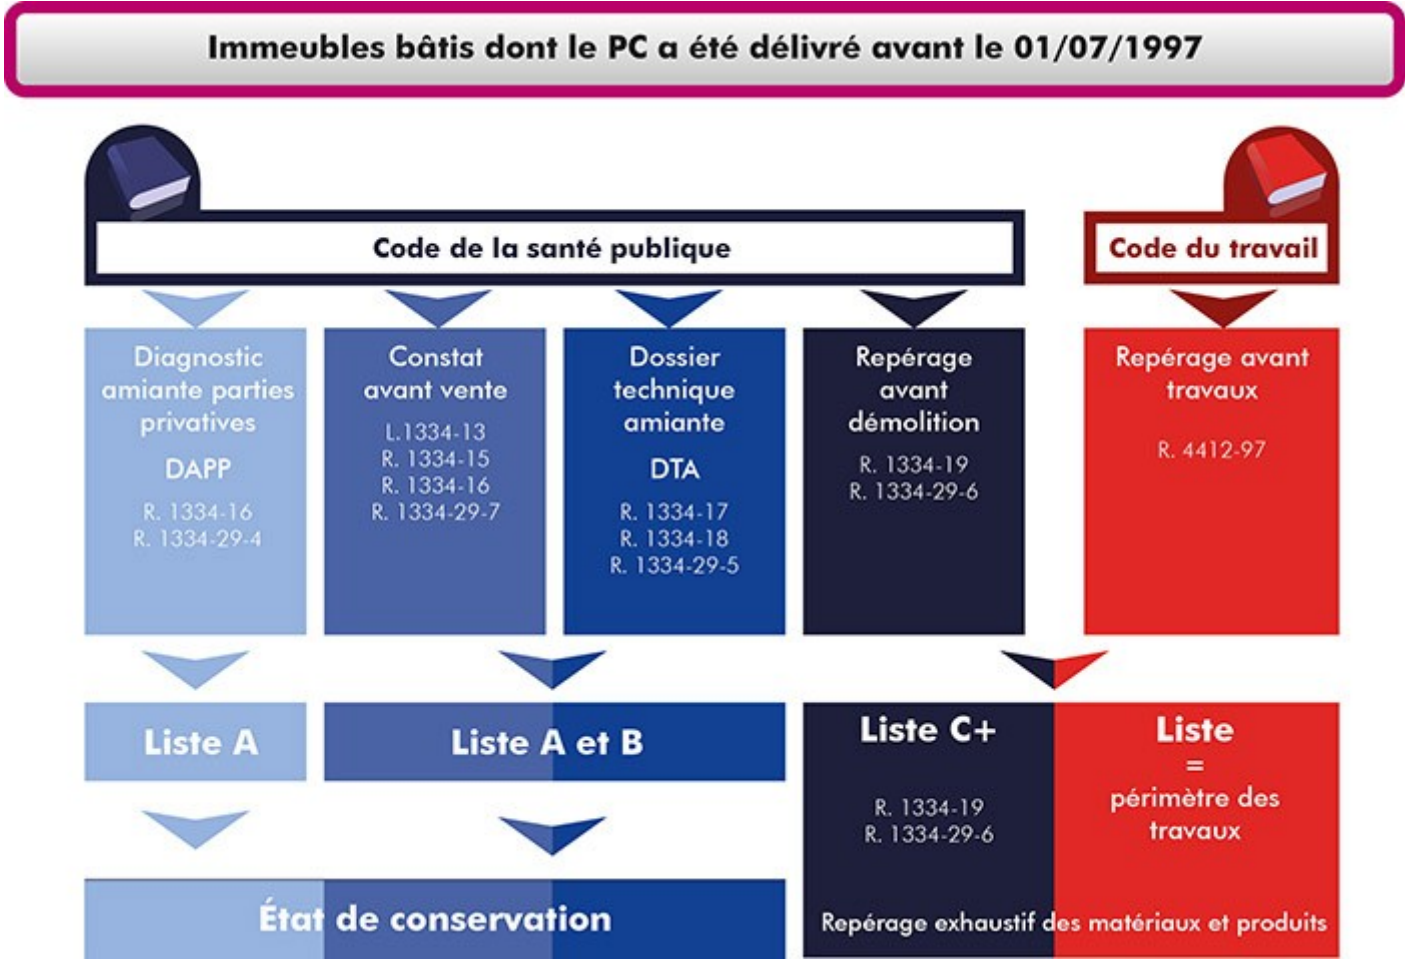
Immeubles bâtis dont le PC a été délivré avant le 01/07/1997

Code de la santé publique

Code du travail

Diagnostic amiante parties privatives

DAPP

R. 1334-16
R. 1334-29-4

Constat avant vente

L.1334-13
R. 1334-15
R. 1334-16
R. 1334-29-7

Dossier technique amiante

DTA

R. 1334-17
R. 1334-18
R. 1334-29-5

Repérage avant démolition

R. 1334-19
R. 1334-29-6

Repérage avant travaux

R. 4412-97

Liste A

Liste A et B

Liste C+

R. 1334-19
R. 1334-29-6

Liste
=
périmètre des travaux

État de conservation

Repérage exhaustif des matériaux et produits